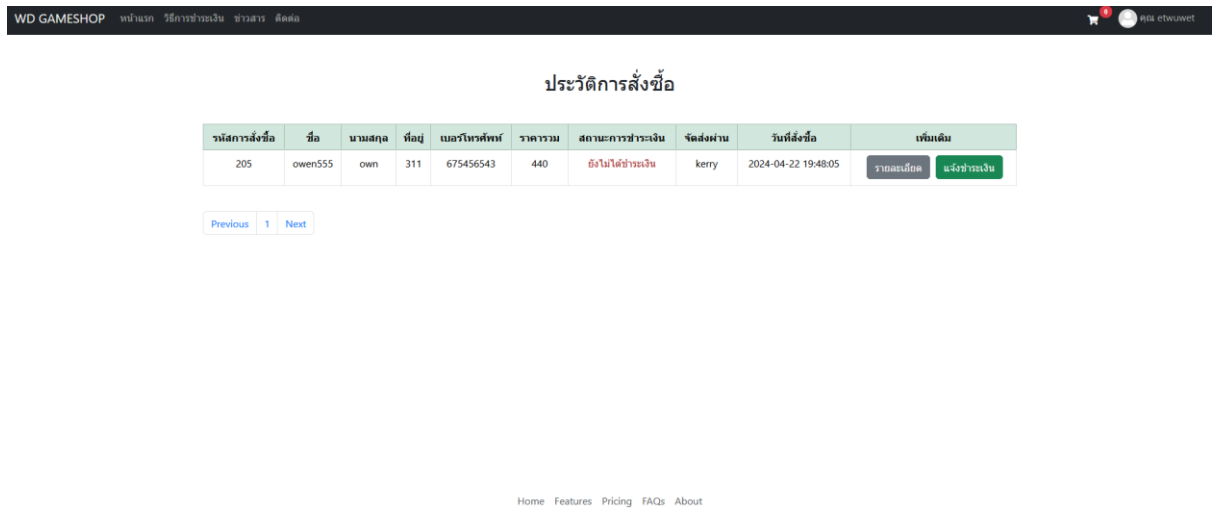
WD GAMESHOP หน้าแรก วิธีการชำระเงิน ข่าวสาร ติดต่อ

0 คุณ etwuwet

ประวัติการสั่งซื้อ

| รหัสการสั่งซื้อ | ชื่อ | นามสกุล | ที่อยู่ | เบอร์โทรศัพท์ | ราคารวม | สถานะการชำระเงิน | จัดส่งผ่าน | วันที่สั่งซื้อ | เพิ่มเติม |
|---|---|---|---|---|---|---|---|---|---|
| 205 | owen555 | own | 311 | 675456543 | 440 | ยังไม่ได้ชำระเงิน | kerry | 2024-04-22 19:48:05 | รายละเอียด แจ้งชำระเงิน |

Previous 1 Next

Home Features Pricing FAQs About